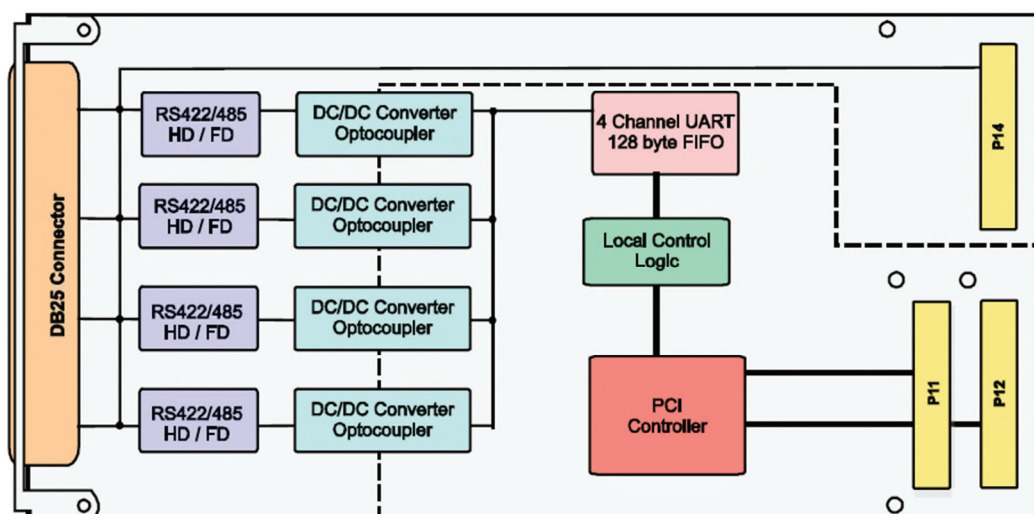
DB25 Connector

RS422/485 HD / FD

DC/DC Converter Optocoupler

RS422/485 HD / FD

DC/DC Converter Optocoupler

RS422/485 HD / FD

DC/DC Converter Optocoupler

RS422/485 HD / FD

DC/DC Converter Optocoupler

4 Channel UART 128 byte FIFO

Local Control Logic

PCI Controller

P14

P11

P12